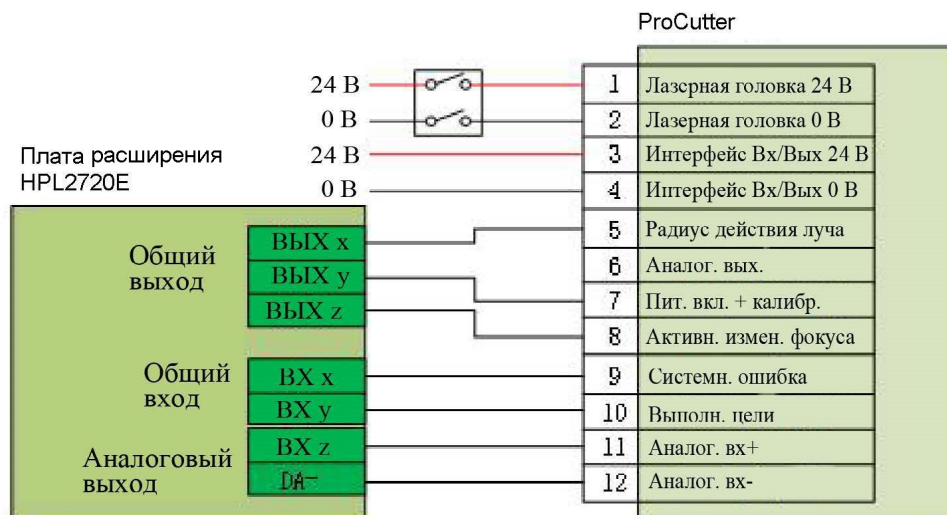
ProCutter

24 В
0 В
Плата расширения HPL2720E
24 В
0 В

| | |
|---|---|
| 1 | Лазерная головка 24 В |
| 2 | Лазерная головка 0 В |
| 3 | Интерфейс Вх/Вых 24 В |
| 4 | Интерфейс Вх/Вых 0 В |
| 5 | Радиус действия луча |
| 6 | Аналог. вых. |
| 7 | Пит. вкл. + калибр. |
| 8 | Активн. измен. фокуса |
| 9 | Системн. ошибка |
| 10 | Выполн. цели |
| 11 | Аналог. вх+ |
| 12 | Аналог. вх- |

Общий выход
ВЫХ x
ВЫХ y
ВЫХ z

Общий вход
ВХ x
ВХ y

Аналоговый выход
ВХ z
DA-